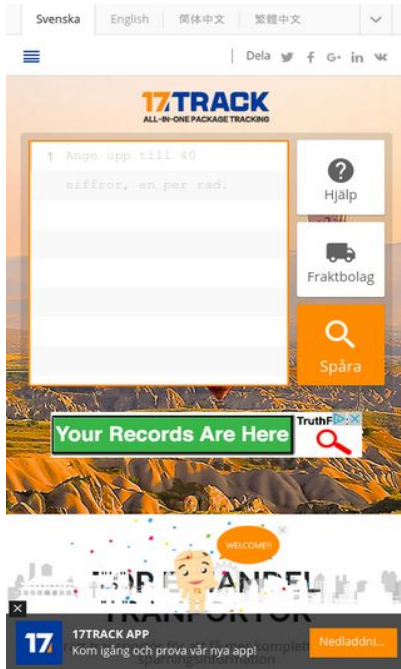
Svenska | English | 简体中文 | 繁體中文

Dela

17TRACK
ALL-IN-ONE PACKAGE TRACKING

1 Ange upp till 40 siffror, en per rad.

Hjälp

Fraktbolag

Spåra

Your Records Are Here
TruthF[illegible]

WELCOME!

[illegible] HANDEL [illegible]
TRANSPORTÖR

17TRACK APP
Kom igång och prova vår nya app!
Nedladdni...

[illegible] komplett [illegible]
spårningsinformation